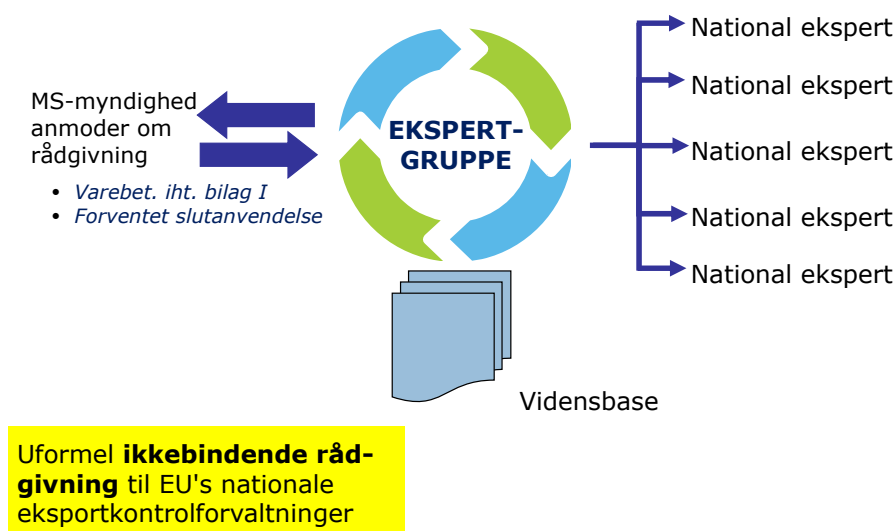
MS-myndighed anmoder om rådgivning

- Varebet. iht. bilag I
- Forventet slutanvendelse

EKSPERT-GRUPPE

National ekspert

National ekspert

National ekspert

National ekspert

National ekspert

Vidensbase

Uformel **ikkebindende rådgivning** til EU's nationale eksportkontrolforvaltninger